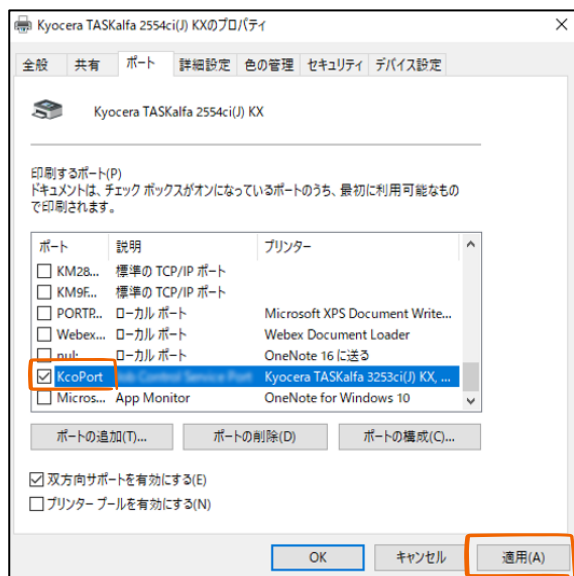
Kyocera TASKalfa 2554ci(J) KXのプロパティ

×

全般 共有 ポート 詳細設定 色の管理 セキュリティ デバイス設定

Kyocera TASKalfa 2554ci(J) KX

印刷するポート(P)
ドキュメントは、チェック ボックスがオンになっているポートのうち、最初に利用可能なもので印刷されます。

| ポート | 説明 | プリンター |
|---|---|---|
| KM28... | 標準の TCP/IP ポート | |
| KM9F... | 標準の TCP/IP ポート | |
| PORTP... | ローカル ポート | Microsoft XPS Document Write... |
| Webex... | ローカル ポート | Webex Document Loader |
| nul: | ローカル ポート | OneNote 16 に送る |
| KcoPort | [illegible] | Kyocera TASKalfa 3253ci(J) KX, ... |
| Micros... | App Monitor | OneNote for Windows 10 |

ポートの追加(T)... ポートの削除(D) ポートの構成(C)...

双方向サポートを有効にする(E)
プリンター プールを有効にする(N)

OK キャンセル 適用(A)